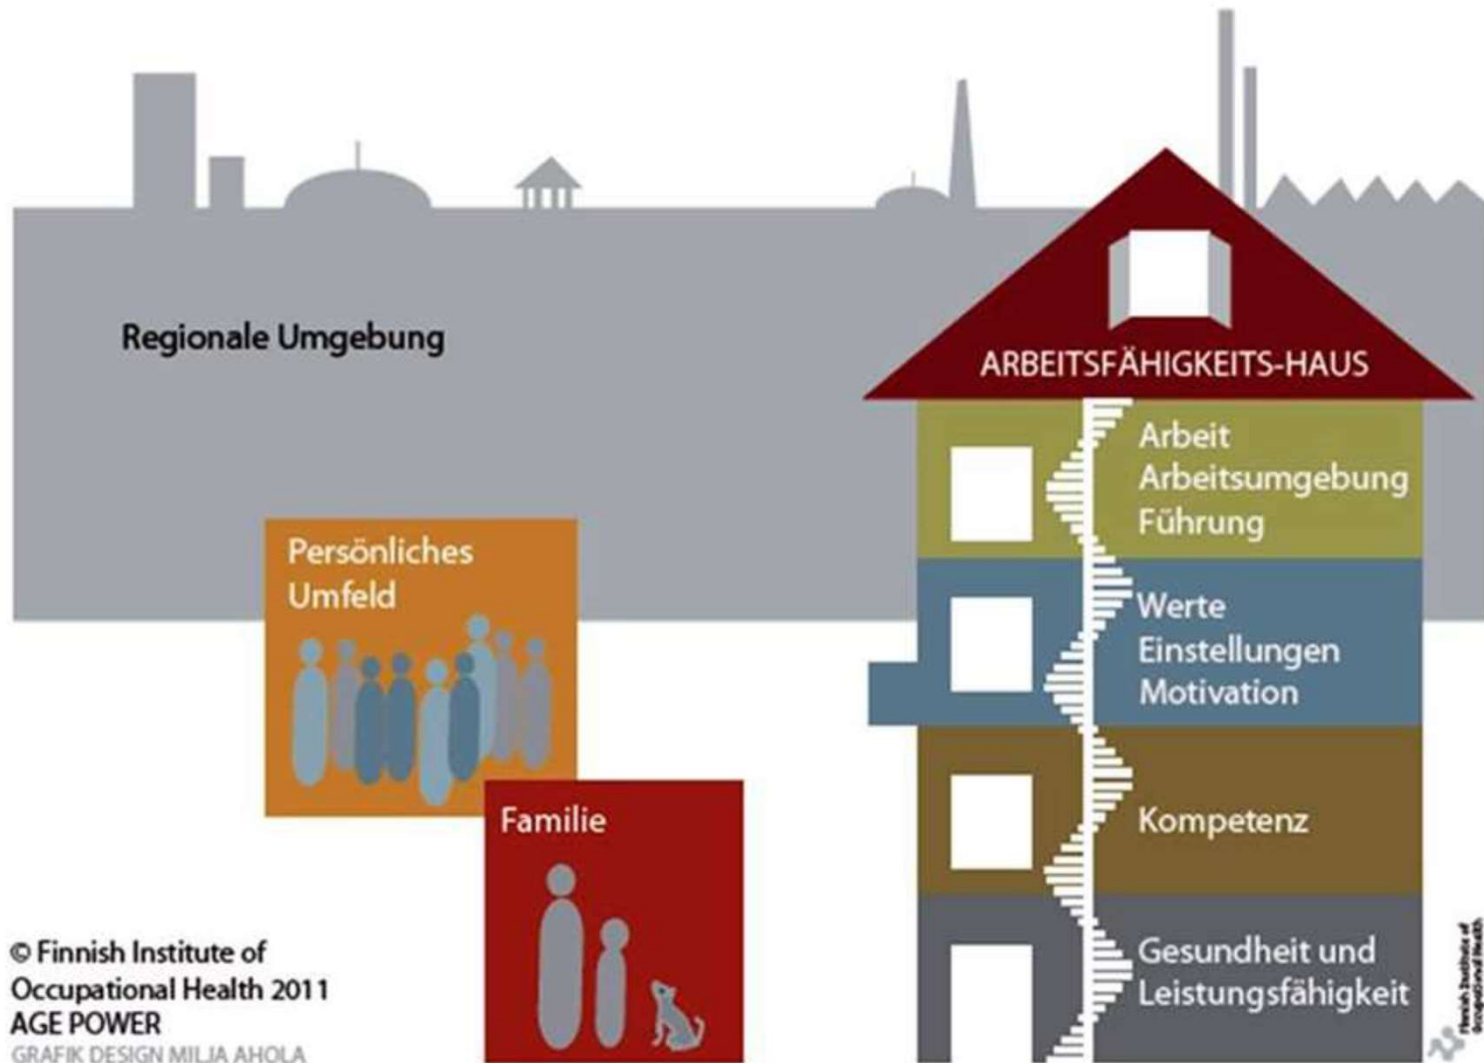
Regionale Umgebung

ARBEITSFÄHIGKEITS-HAUS

Arbeit
Arbeitsumgebung
Führung

Werte
Einstellungen
Motivation

Kompetenz

Gesundheit und
Leistungsfähigkeit

Persönliches
Umfeld

Familie

© Finnish Institute of
Occupational Health 2011
AGE POWER
GRAFIK DESIGN MILJA AHOLA

Finnish Institute of Occupational Health